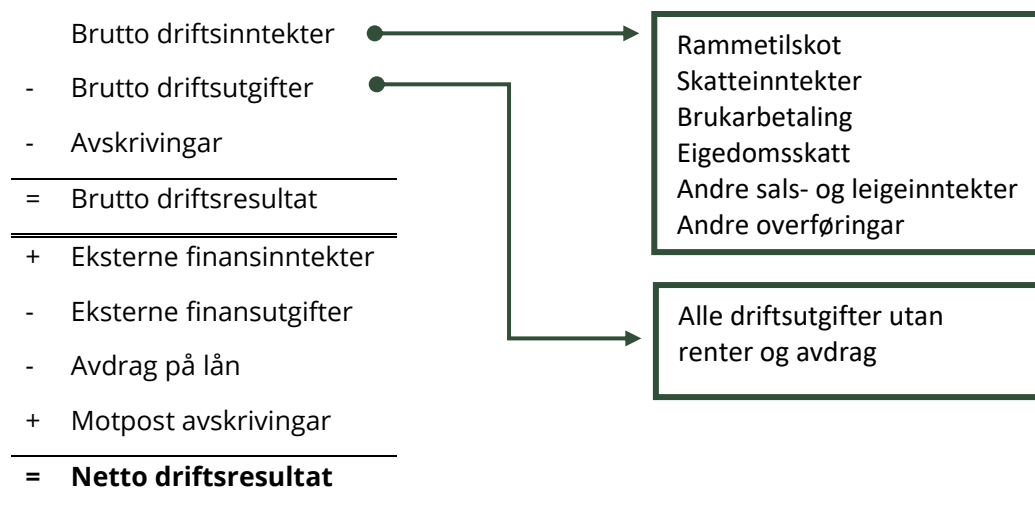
Brutto driftsinntekter
- Brutto driftsutgifter
- Avskrivingar
= Brutto driftsresultat
+ Eksterne finansinntekter
- Eksterne finansutgifter
- Avdrag på lån
+ Motpost avskrivingar
= **Netto driftsresultat**

Rammetilskot
Skatteinntekter
Brukarbetaling
Eigedomsskatt
Andre sals- og leigeinntekter
Andre overføringar

Alle driftsutgifter utan renter og avdrag